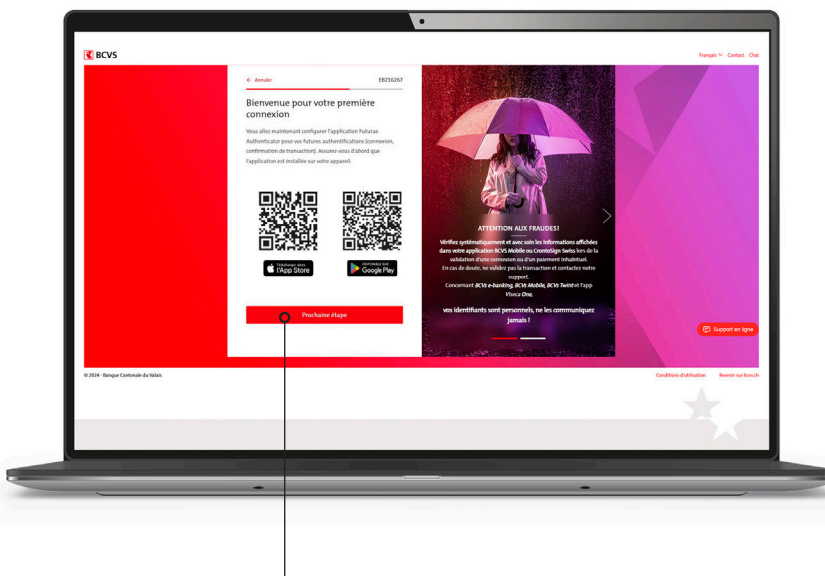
BCVS

Français Contact Chat

← Annuler

EB216267

Bienvenue pour votre première connexion

Vous allez maintenant configurer l'application Futurae Authenticator pour vos futures authentifications (connexion, confirmation de transaction). Assurez-vous d'abord que l'application est installée sur votre appareil.

Télécharger dans l'App Store

DISPONIBLE SUR Google Play

Prochaine étape

ATTENTION AUX FRAUDES!

Vérifiez systématiquement et avec soin les informations affichées dans votre application BCVS Mobile ou CrontoSign Swiss lors de la validation d'une connexion ou d'un paiement inhabituel. En cas de doute, ne validez pas la transaction et contactez notre support. Concernant BCVs e-banking, BCVs Mobile, BCVs Twint et l'app Viseca One,

vos identifiants sont personnels, ne les communiquez jamais !

Support en ligne

© 2024 - Banque Cantonale du Valais

Conditions d'utilisation

Revenir sur bcvs.ch